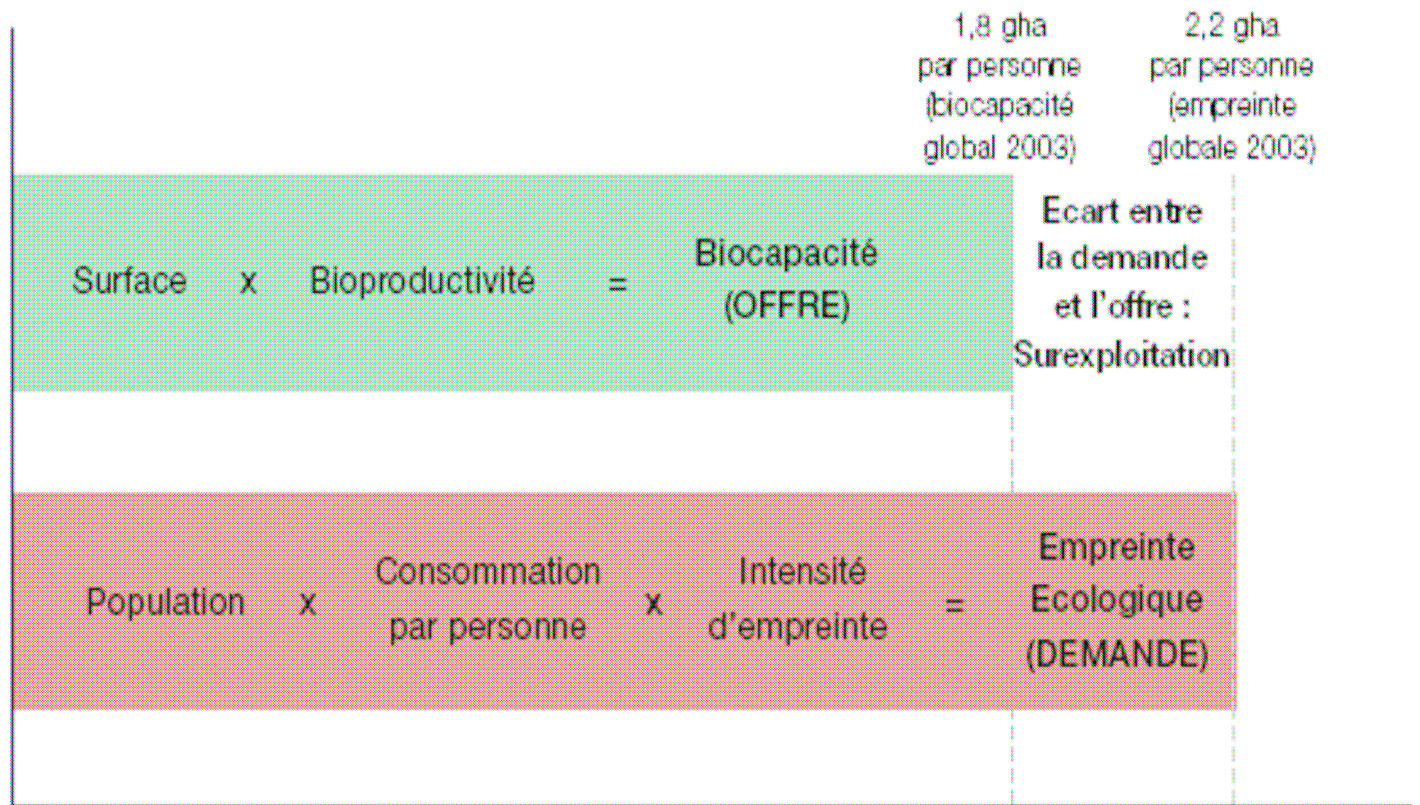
1,8 gha par personne (biocapacité global 2003)

2,2 gha par personne (empreinte globale 2003)

Surface x Bioproductivité = Biocapacité (OFFRE)

Ecart entre la demande et l'offre : Surexploitation

Population x Consommation par personne x Intensité d'empreinte = Empreinte Ecologique (DEMANDE)